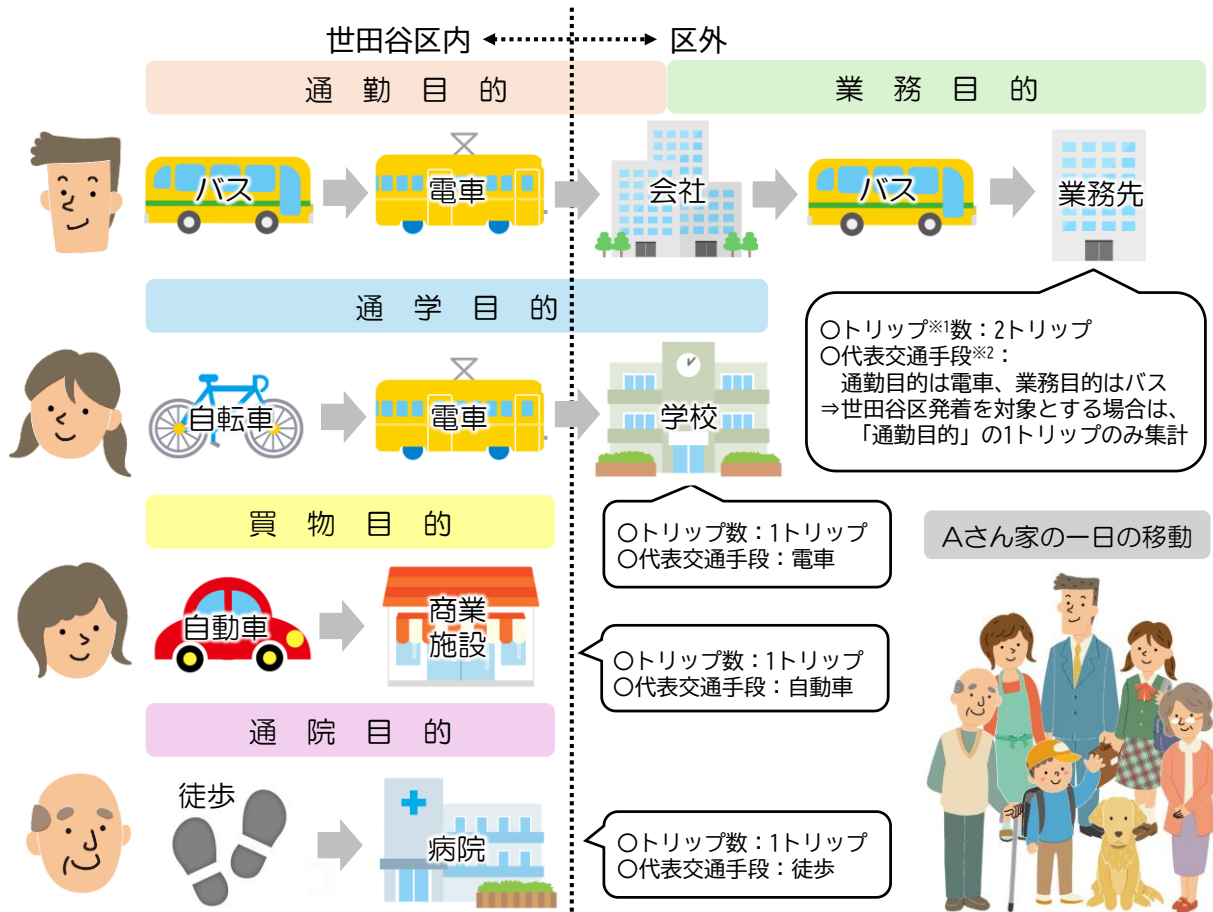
世田谷区内 区外

通勤目的

業務目的

バス 電車 会社 バス 業務先

通学目的

〇トリップ※1数：2トリップ
〇代表交通手段※2：
通勤目的は電車、業務目的はバス
⇒世田谷区発着を対象とする場合は、
「通勤目的」の1トリップのみ集計

自転車 電車 学校

買物目的

〇トリップ数：1トリップ
〇代表交通手段：電車

Aさん家の一日の移動

自動車 商業施設

〇トリップ数：1トリップ
〇代表交通手段：自動車

通院目的

徒歩 病院

〇トリップ数：1トリップ
〇代表交通手段：徒歩